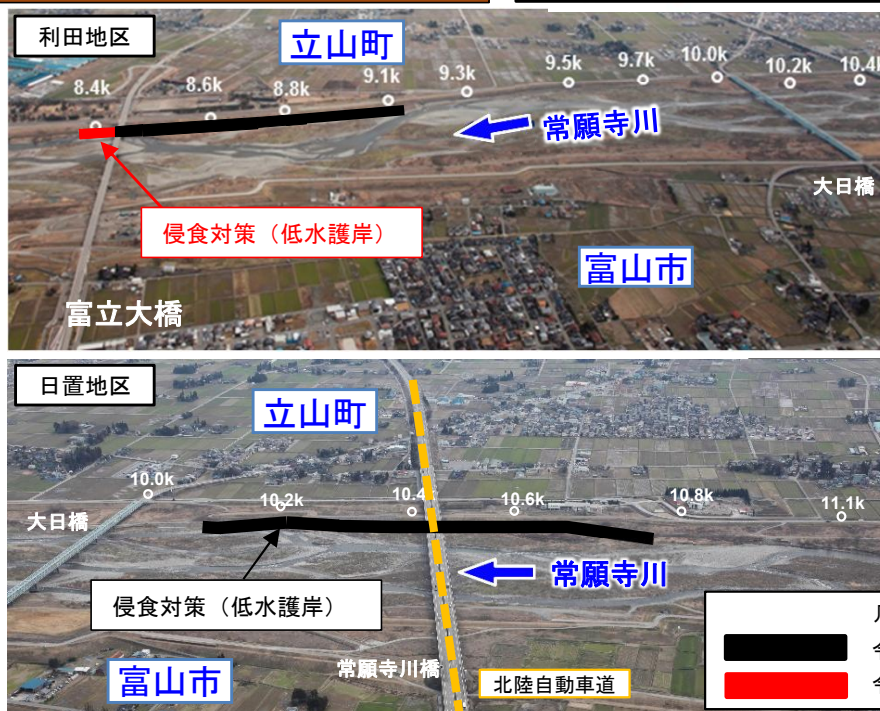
利田地区

立山町

8.4k 8.6k 8.8k 9.1k 9.3k 9.5k 9.7k 10.0k 10.2k 10.4

常願寺川

大日橋

侵食対策（低水護岸）

富山市

富立大橋

日置地区

立山町

10.0k 10.2k 10.4 10.6k 10.8k 11.1k

大日橋

常願寺川

侵食対策（低水護岸）

富山市

常願寺川橋

北陸自動車道

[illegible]

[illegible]

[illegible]